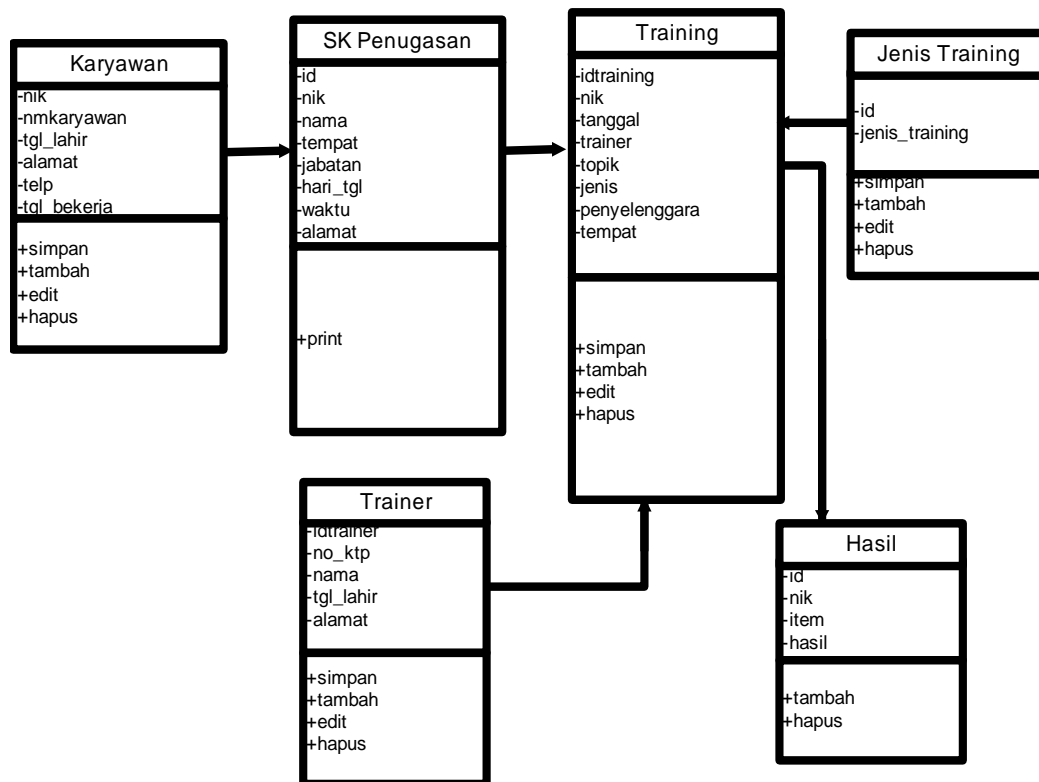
Karyawan
-nik
-nmkaryawan
-tgl_lahir
-alamat
-telp
-tgl_bekerja
+simpan
+tambah
+edit
+hapus

SK Penugasan
-id
-nik
-nama
-tempat
-jabatan
-hari_tgl
-waktu
-alamat
+print

Training
-idtraining
-nik
-tanggal
-trainer
-topik
-jenis
-penyelenggara
-tempat
+simpan
+tambah
+edit
+hapus

Jenis Training
-id
-jenis_training
+simpan
+tambah
+edit
+hapus

Trainer
-idtrainer
-no_ktp
-nama
-tgl_lahir
-alamat
+simpan
+tambah
+edit
+hapus

Hasil
-id
-nik
-item
-hasil
+tambah
+hapus